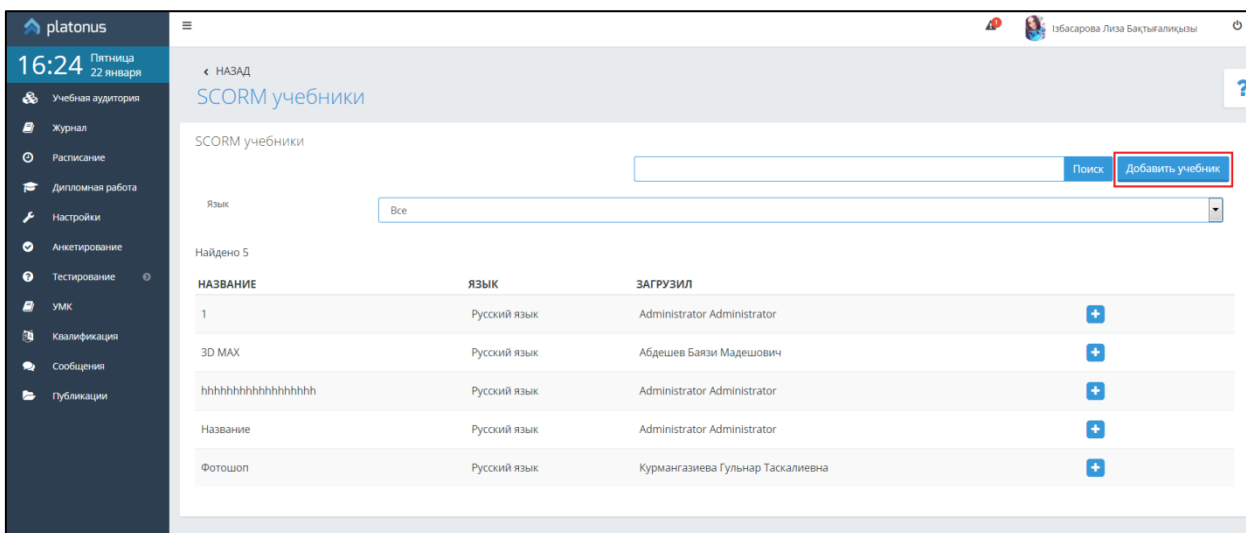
platonus

16:24 Пятница 22 января

Учебная аудитория
Журнал
Расписание
Дипломная работа
Настройки
Анкетирование
Тестирование
УМК
Квалификация
Сообщения
Публикации

Ізбасарова Лиза Бақтығалиқызы

‹ НАЗАД
SCORM учебники

SCORM учебники

Поиск Добавить учебник

Язык Все

Найдено 5

| НАЗВАНИЕ | ЯЗЫК | ЗАГРУЗИЛ | |
|---|---|---|---|
| 1 | Русский язык | Administrator Administrator | + |
| 3D MAX | Русский язык | Абдешев Баязи Мадешович | + |
| hhhhhhhhhhhhhhhhhh | Русский язык | Administrator Administrator | + |
| Название | Русский язык | Administrator Administrator | + |
| Фотошоп | Русский язык | Курмангазиева Гульнар Таскалиевна | + |